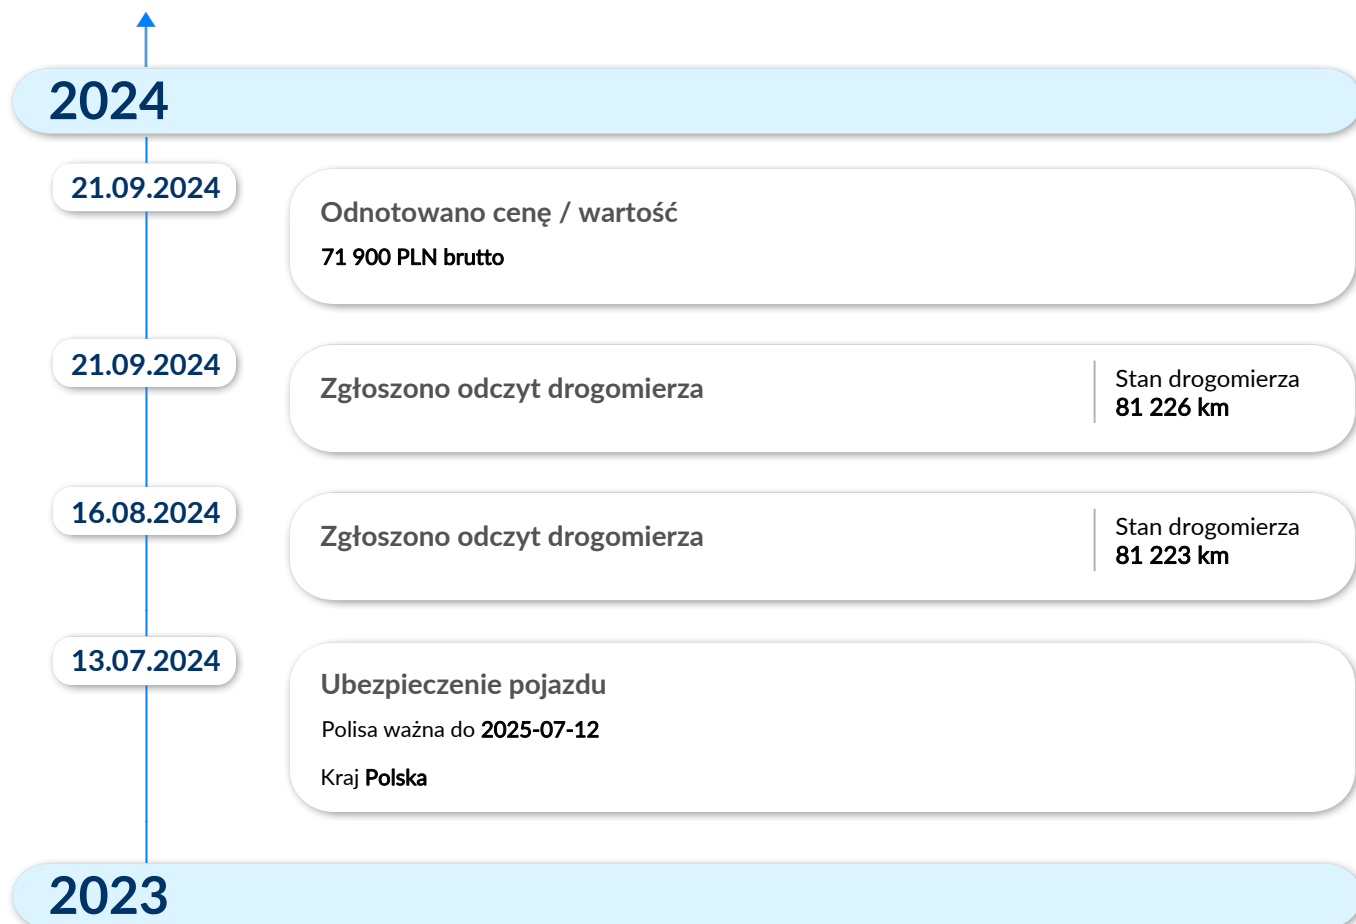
2024

21.09.2024

Odnotowano cenę / wartość

71 900 PLN brutto

21.09.2024

Zgłoszono odczyt drogomierza

Stan drogomierza
81 226 km

16.08.2024

Zgłoszono odczyt drogomierza

Stan drogomierza
81 223 km

13.07.2024

Ubezpieczenie pojazdu

Polisa ważna do 2025-07-12

Kraj Polska

2023